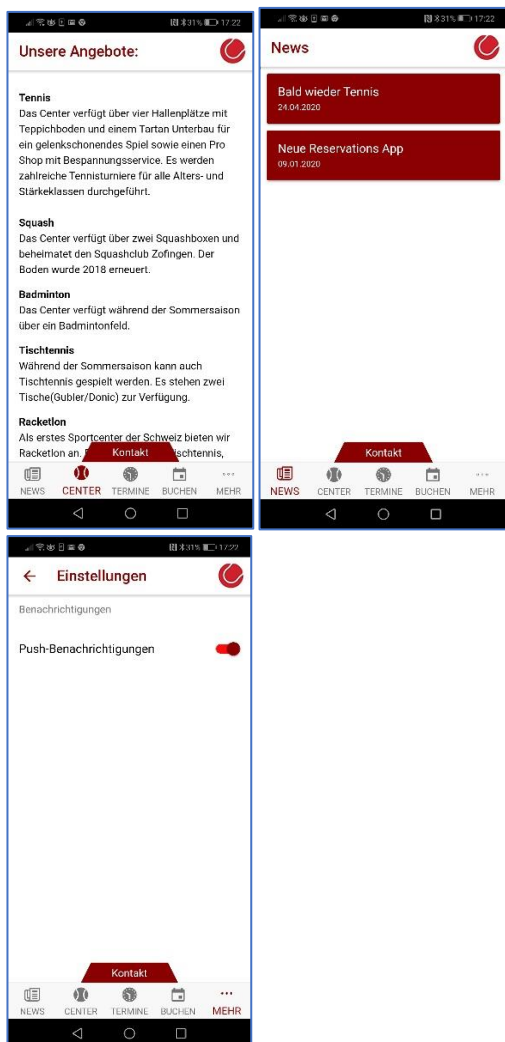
31% 17:22

Unsere Angebote:

Tennis
Das Center verfügt über vier Hallenplätze mit Teppichboden und einem Tartan Unterbau für ein gelenkschonendes Spiel sowie einen Pro Shop mit Bespannungsservice. Es werden zahlreiche Tennisturniere für alle Alters- und Stärkeklassen durchgeführt.

Squash
Das Center verfügt über zwei Squashboxen und beheimatet den Squashclub Zofingen. Der Boden wurde 2018 erneuert.

Badminton
Das Center verfügt während der Sommersaison über ein Badmintonfeld.

Tischtennis
Während der Sommersaison kann auch Tischtennis gespielt werden. Es stehen zwei Tische(Gubler/Donic) zur Verfügung.

Racketlon
Als erstes Sportcenter der Schweiz bieten wir Racketlon an. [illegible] ischtennis,

Kontakt

NEWS CENTER TERMINE BUCHEN MEHR

31% 17:22

News

Bald wieder Tennis
24.04.2020

Neue Reservations App
09.01.2020

Kontakt

NEWS CENTER TERMINE BUCHEN MEHR

31% 17:22

← Einstellungen

Benachrichtigungen

Push-Benachrichtigungen

Kontakt

NEWS CENTER TERMINE BUCHEN MEHR